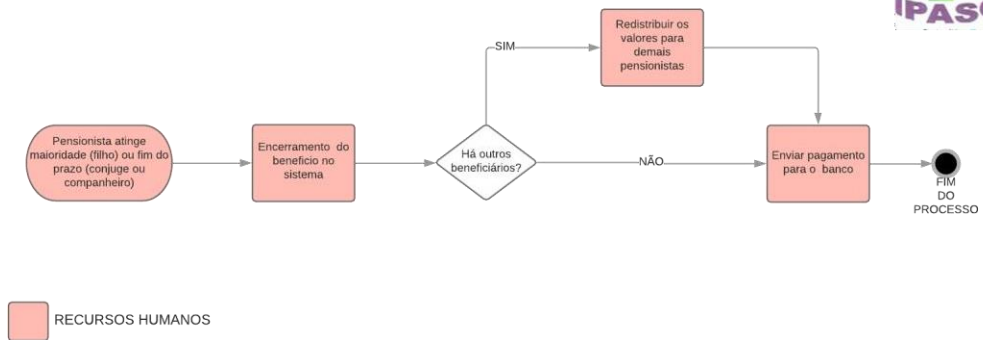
IPASC

Pensionista atinge maioridade (filho) ou fim do prazo (conjuge ou companheiro)

Encerramento do beneficio no sistema

Há outros beneficiários?

SIM

Redistribuir os valores para demais pensionistas

NÃO

Enviar pagamento para o banco

FIM DO PROCESSO

RECURSOS HUMANOS